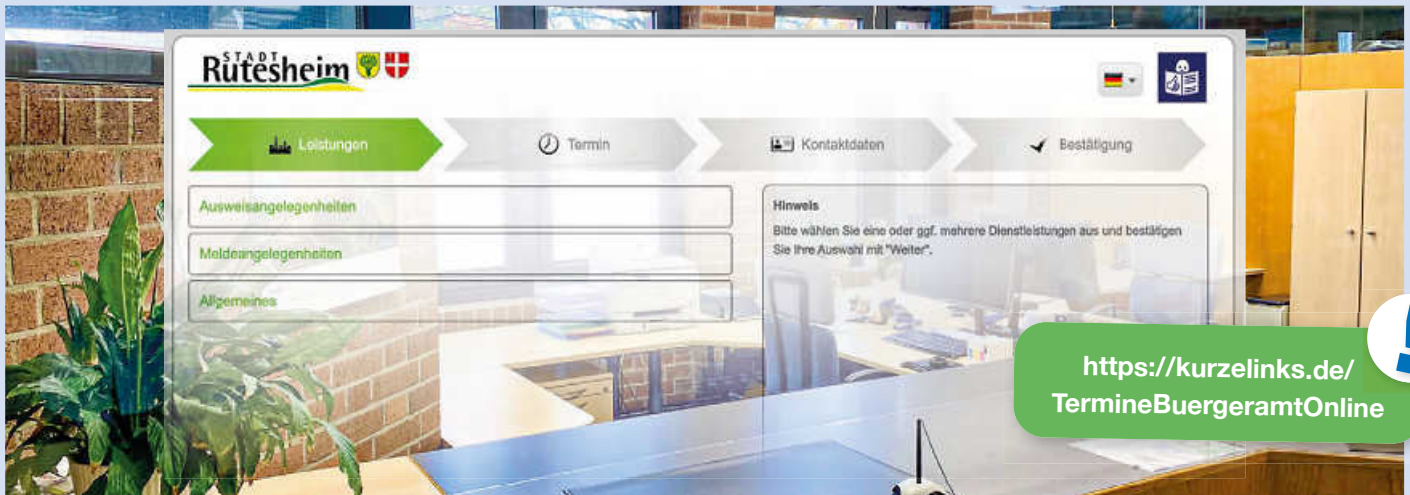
STADT Rutesheim

Leistungen

Termin

Kontaktdaten

Bestätigung

Ausweisangelegenheiten

Meldeangelegenheiten

Allgemeines

Hinweis

Bitte wählen Sie eine oder ggf. mehrere Dienstleistungen aus und bestätigen Sie Ihre Auswahl mit "Weiter".

https://kurzelinks.de/ TermineBuergeramtOnline